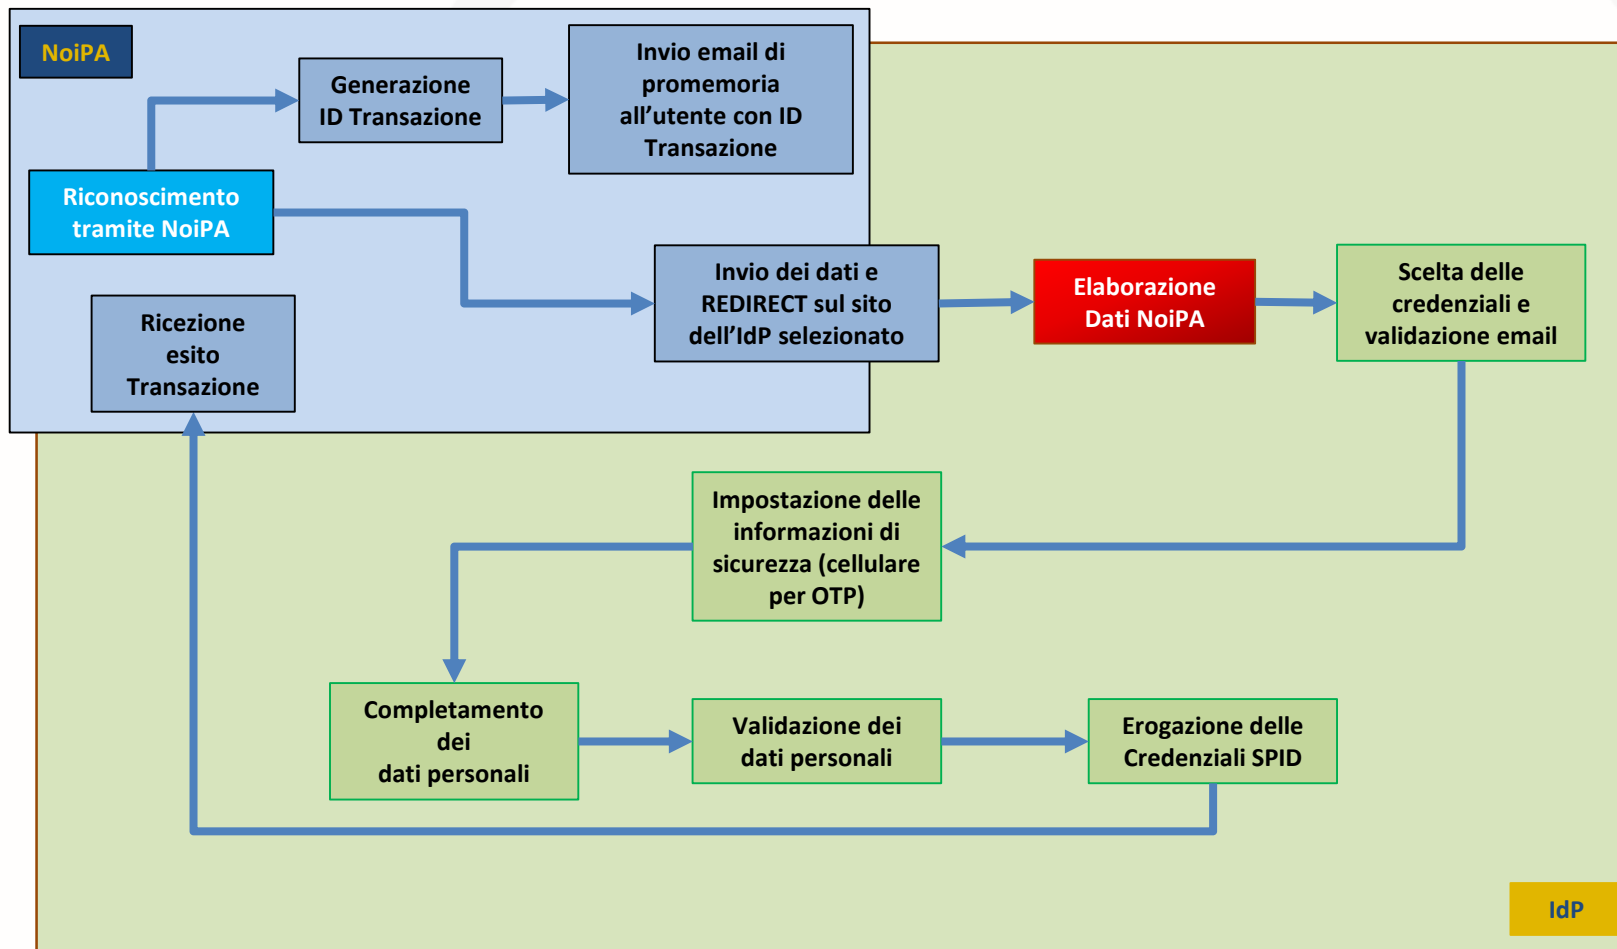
NoiPA

Generazione ID Transazione

Invio email di promemoria all’utente con ID Transazione

Riconoscimento tramite NoiPA

Ricezione esito Transazione

Invio dei dati e REDIRECT sul sito dell’IdP selezionato

Elaborazione Dati NoiPA

Scelta delle credenziali e validazione email

Impostazione delle informazioni di sicurezza (cellulare per OTP)

Completamento dei dati personali

Validazione dei dati personali

Erogazione delle Credenziali SPID

IdP